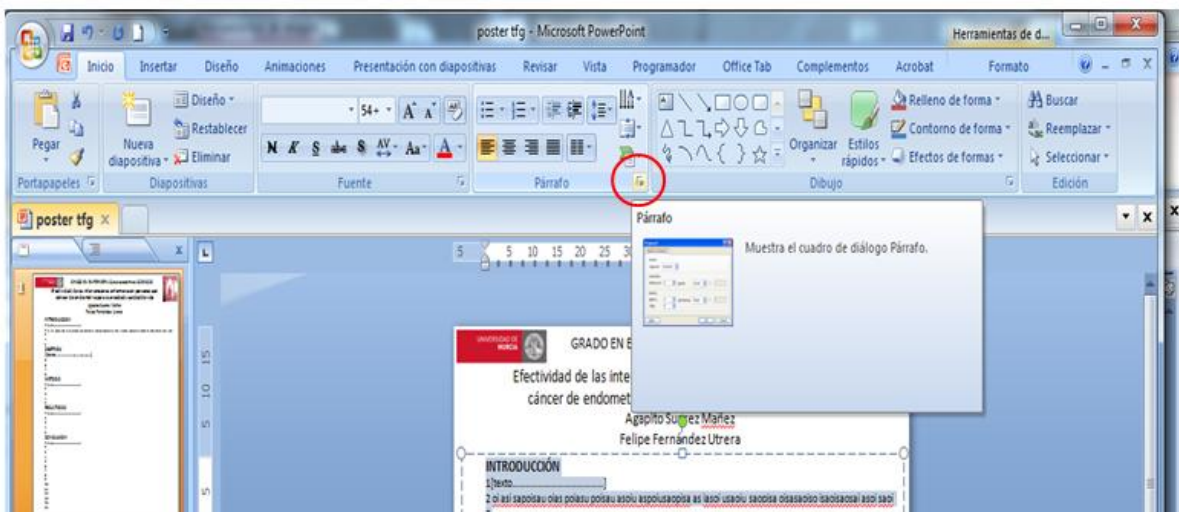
poster tfg - Microsoft PowerPoint

Herramientas de d...

Inicio Insertar Diseño Animaciones Presentación con diapositivas Revisar Vista Programador Office Tab Complementos Acrobat Formato

Pegar
Nueva diapositiva
Diseño
Restablecer
Eliminar
54+
Organizar
Estilos rápidos
Relleno de forma
Contorno de forma
Efectos de formas
Buscar
Reemplazar
Seleccionar

Portapapeles Diapositivas Fuente Párrafo Dibujo Edición

poster tfg

Párrafo

Muestra el cuadro de diálogo Párrafo.

UNIVERSIDAD DE MURCIA

GRADO EN E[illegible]

Efectividad de las inte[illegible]
cáncer de endomet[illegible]

Agapito Suarez Mañez
Felipe Fernández Utrera

INTRODUCCIÓN
1[texto............]
2 oi asi sapoisau oias poiasu poisau asoiu aspoiusaopisa as iasoi usaoiu saopisa oisasadiso isaoisaosai asoi saoi